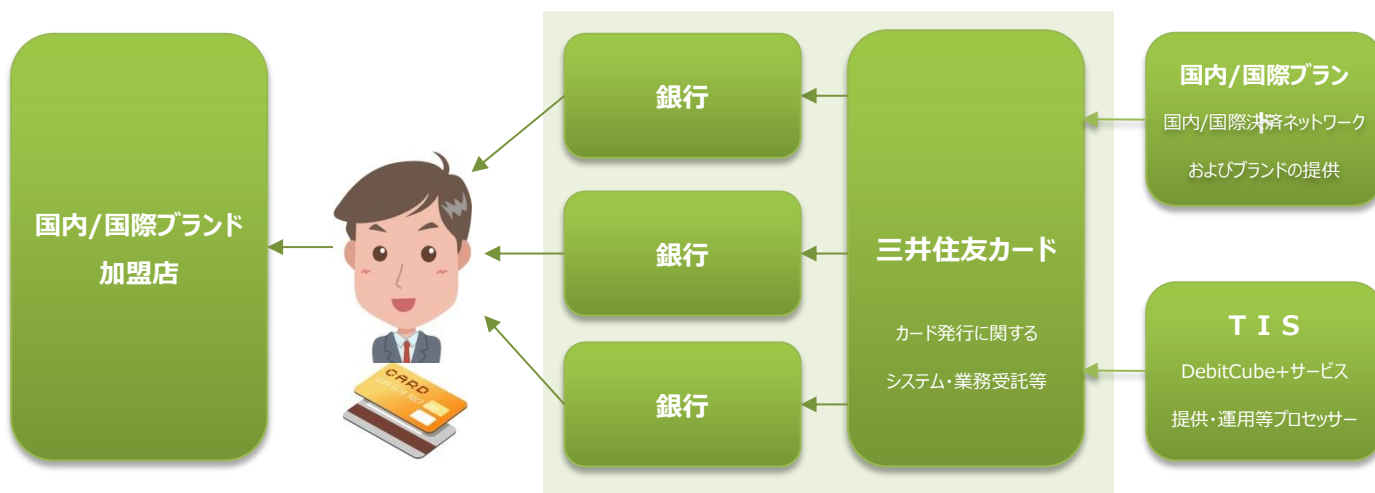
国内/国際ブランド

加盟店

CARD

銀行

銀行

銀行

三井住友カード

カード発行に関する

システム・業務受託等

国内/国際ブラン

国内/国際決済ネットワーク

およびブランドの提供

T I S

DebitCube+サービス

提供・運用等プロセッサー